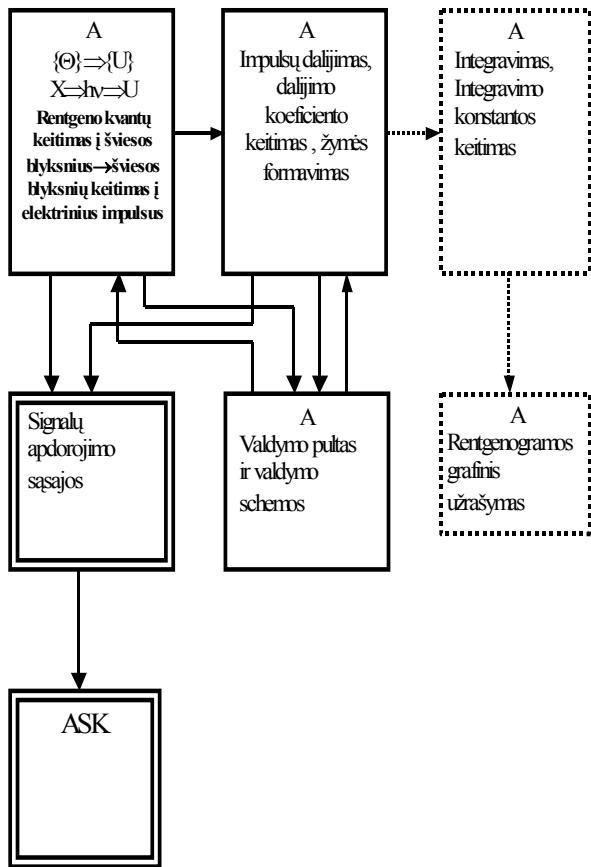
A
$\{\Theta\}\Rightarrow\{U\}$
$X\Rightarrow h\nu\Rightarrow U$
Rentgeno kvantų keitimas į šviesos blyksnius→šviesos blyksnių keitimas į elektrinius impulsus

A
Impulsų dalijimas, dalijimo koeficiento keitimas , žymės formavimas

A
Integravimas, Integravimo konstantos keitimas

A
Rentgenogramos grafinis užrašymas

Signalų apdorojimo sąsajos

A
Valdymo pultas ir valdymo schemos

ASK